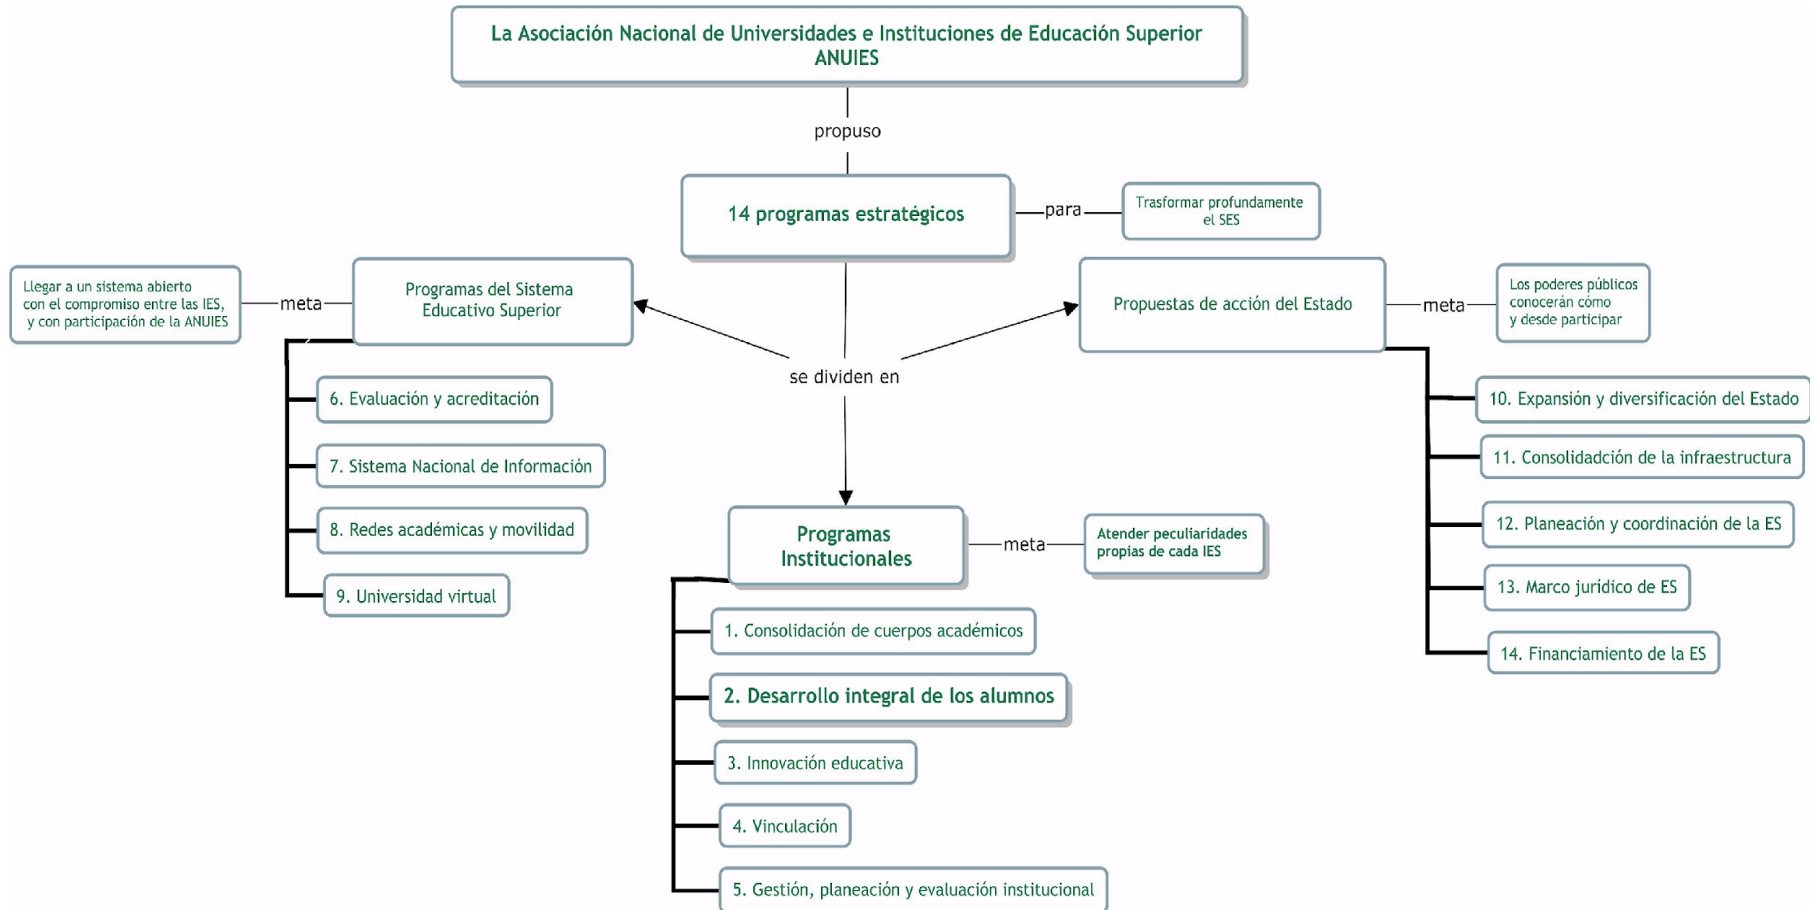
La Asociación Nacional de Universidades e Instituciones de Educación Superior ANUIES

propuso

14 programas estratégicos

para

Trasformar profundamente el SES

se dividen en

Llegar a un sistema abierto con el compromiso entre las IES, y con participación de la ANUIES

meta

Programas del Sistema Educativo Superior

6. Evaluación y acreditación

7. Sistema Nacional de Información

8. Redes académicas y movilidad

9. Universidad virtual

Propuestas de acción del Estado

meta

Los poderes públicos conocerán cómo y desde participar

10. Expansión y diversificación del Estado

11. Consolidadción de la infraestructura

12. Planeación y coordinación de la ES

13. Marco jurídico de ES

14. Financiamiento de la ES

Programas Institucionales

meta

Atender peculiaridades propias de cada IES

1. Consolidación de cuerpos académicos

2. Desarrollo integral de los alumnos

3. Innovación educativa

4. Vinculación

5. Gestión, planeación y evaluación institucional